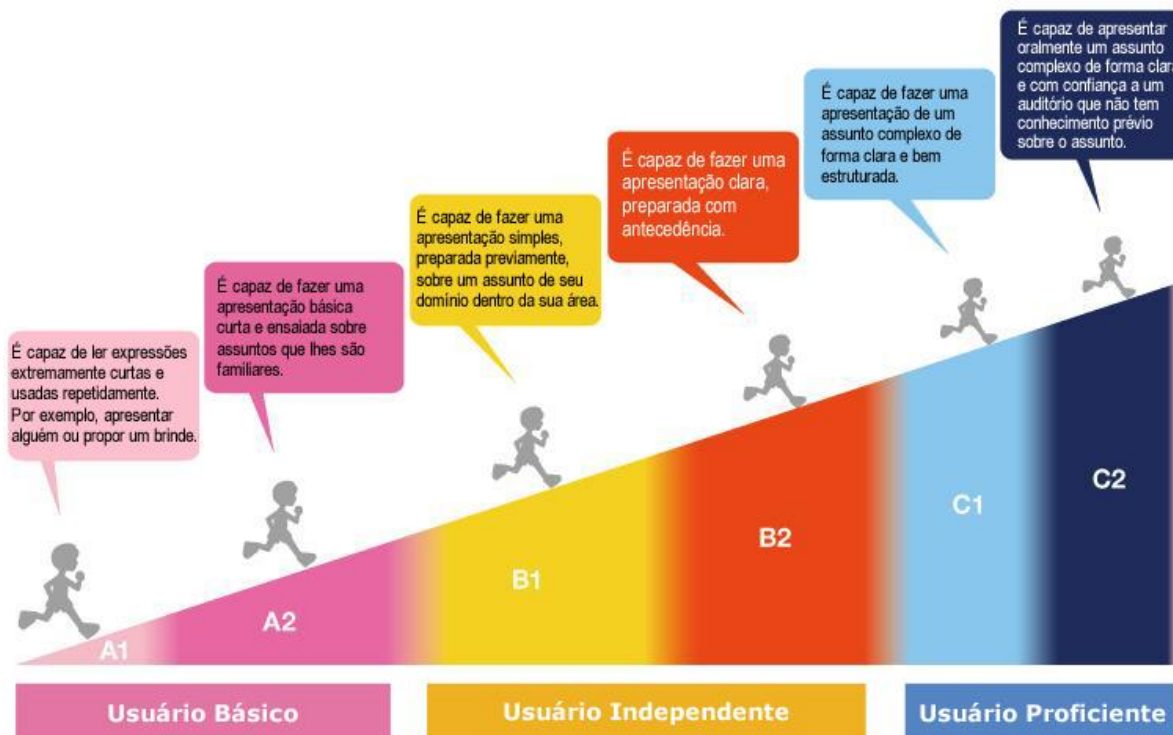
É capaz de ler expressões extremamente curtas e usadas repetidamente. Por exemplo, apresentar alguém ou propor um brinde.

É capaz de fazer uma apresentação básica curta e ensaiada sobre assuntos que lhes são familiares.

É capaz de fazer uma apresentação simples, preparada previamente, sobre um assunto de seu domínio dentro da sua área.

É capaz de fazer uma apresentação clara, preparada com antecedência.

É capaz de fazer uma apresentação de um assunto complexo de forma clara e bem estruturada.

É capaz de apresentar oralmente um assunto complexo de forma clara e com confiança a um auditório que não tem conhecimento prévio sobre o assunto.

A1

A2

B1

B2

C1

C2

Usuário Básico

Usuário Independente

Usuário Proficiente